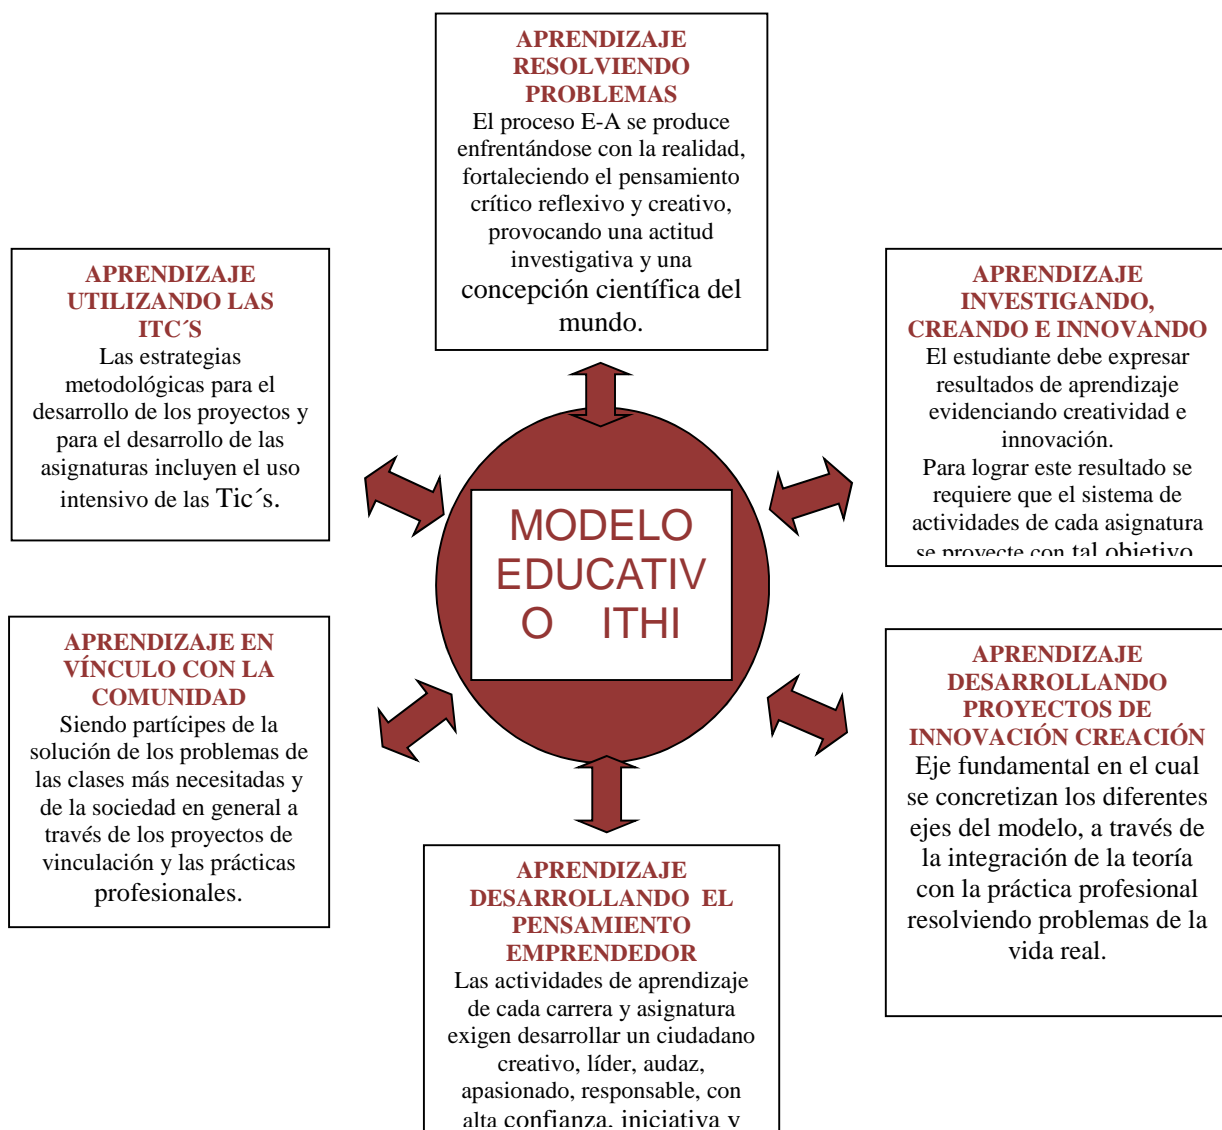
APRENDIZAJE RESOLVIENDO PROBLEMAS
El proceso E-A se produce enfrentándose con la realidad, fortaleciendo el pensamiento crítico reflexivo y creativo, provocando una actitud investigativa y una concepción científica del mundo.

APRENDIZAJE UTILIZANDO LAS ITC´S
Las estrategias metodológicas para el desarrollo de los proyectos y para el desarrollo de las asignaturas incluyen el uso intensivo de las Tic´s.

APRENDIZAJE INVESTIGANDO, CREANDO E INNOVANDO
El estudiante debe expresar resultados de aprendizaje evidenciando creatividad e innovación.
Para lograr este resultado se requiere que el sistema de actividades de cada asignatura se proyecte con tal objetivo

MODELO EDUCATIVO ITHI

APRENDIZAJE EN VÍNCULO CON LA COMUNIDAD
Siendo partícipes de la solución de los problemas de las clases más necesitadas y de la sociedad en general a través de los proyectos de vinculación y las prácticas profesionales.

APRENDIZAJE DESARROLLANDO PROYECTOS DE INNOVACIÓN CREACIÓN
Eje fundamental en el cual se concretizan los diferentes ejes del modelo, a través de la integración de la teoría con la práctica profesional resolviendo problemas de la vida real.

APRENDIZAJE DESARROLLANDO EL PENSAMIENTO EMPRENDEDOR
Las actividades de aprendizaje de cada carrera y asignatura exigen desarrollar un ciudadano creativo, líder, audaz, apasionado, responsable, con alta confianza, iniciativa y